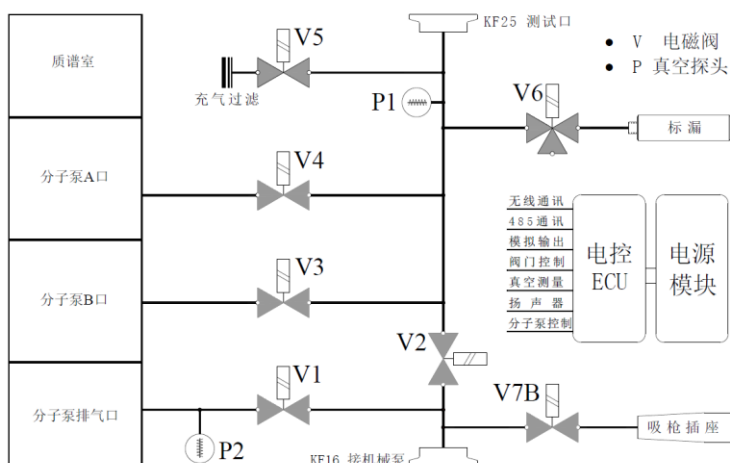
KF25 测试口

• V 电磁阀
• P 真空探头

质谱室

V5

充气过滤

P1

V6

标漏

分子泵A口

V4

无线通讯
485通讯
模拟输出
阀门控制
真空测量
扬声器
分子泵控制

电控 ECU

电源模块

分子泵B口

V3

V2

分子泵排气口

V1

V7B

吸枪插座

P2

KF16 接机械泵